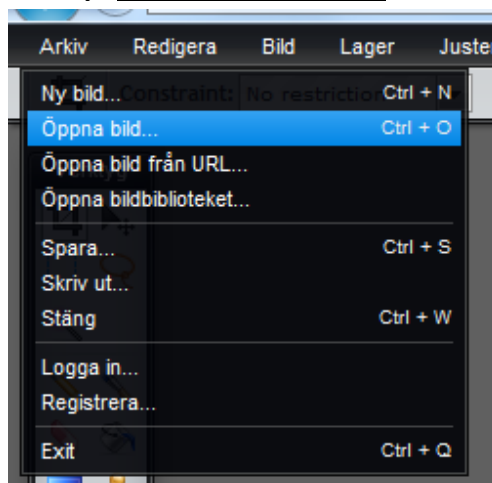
Arkiv Redigera Bild Lager Juste

Constraint: No restriction

Ny bild... Ctrl + N
Öppna bild... Ctrl + O
Öppna bild från URL...
Öppna bildbiblioteket...

Spara... Ctrl + S
Skriv ut...
Stäng Ctrl + W

Logga in...
Registrera...

Exit Ctrl + Q